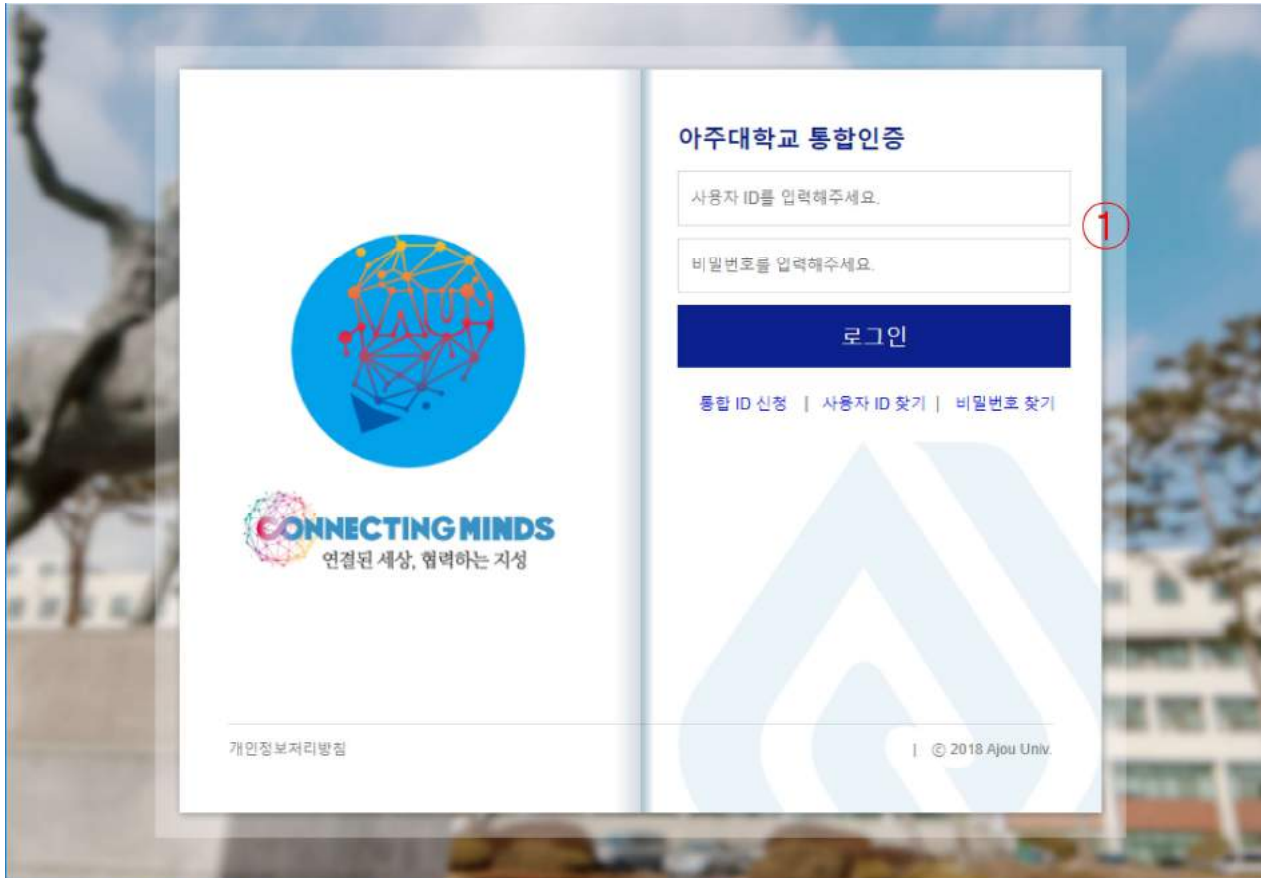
AJOU

CONNECTING MINDS
연결된 세상, 협력하는 지성

아주대학교 통합인증

사용자 ID를 입력해주세요.

①

비밀번호를 입력해주세요.

로그인

통합 ID 신청 | 사용자 ID 찾기 | 비밀번호 찾기

개인정보처리방침

| © 2018 Ajou Univ.